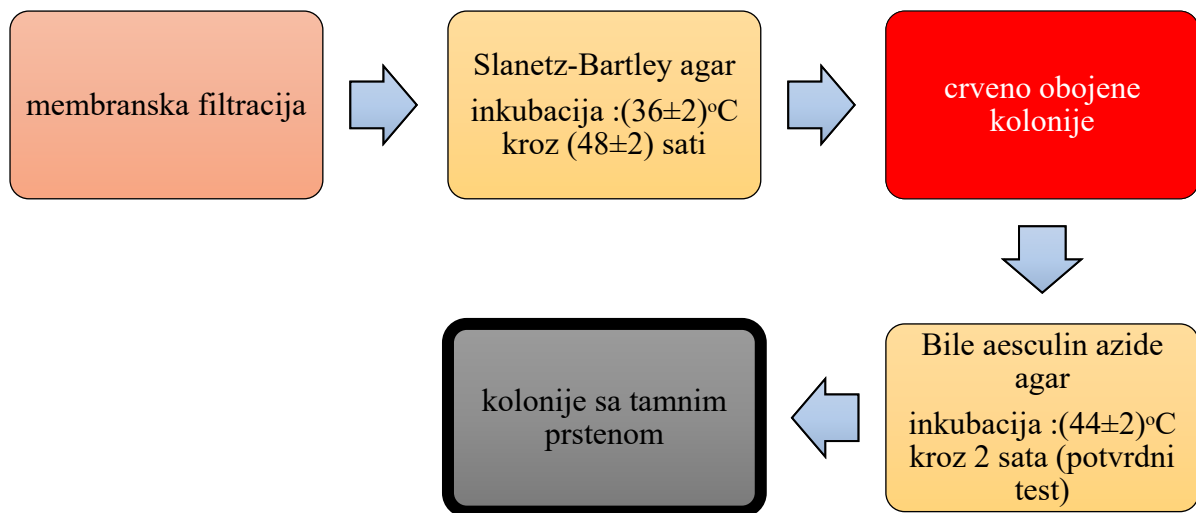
membranska filtracija

Slanetz-Bartley agar

inkubacija :$(36\pm2)^{o}C$ kroz (48±2) sati

crveno obojene kolonije

Bile aesculin azide agar

inkubacija :$(44\pm2)^{o}C$ kroz 2 sata (potvrdni test)

kolonije sa tamnim prstenom